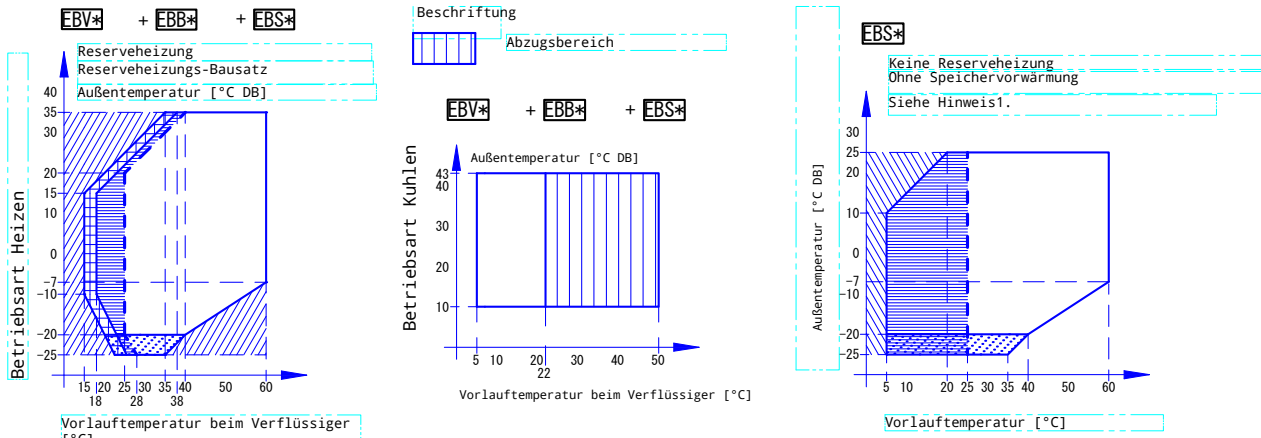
EBV* + EBB* + EBS*

Reserveheizung
Reserveheizungs-Bausatz
Außentemperatur [°C DB]

Betriebsart Heizen

40
35
30
20
15
10
0
-7
-10
-20
-25

15 20 25 30 35 40 50 60
18 28 38

Vorlauftemperatur beim Verflüssiger [°C]

Beschriftung
Abzugsbereich

EBV* + EBB* + EBS*

Betriebsart Kuhlen

Außentemperatur [°C DB]

43
40
30
20
10

5 10 20 30 40 50
22

Vorlauftemperatur beim Verflüssiger [°C]

EBS*

Keine Reserveheizung
Ohne Speichervorwärmung
Siehe Hinweis1.

Außentemperatur [°C DB]

30
25
20
10
0
-7
-10
-20
-25

5 10 20 25 30 35 40 50 60

Vorlauftemperatur [°C]